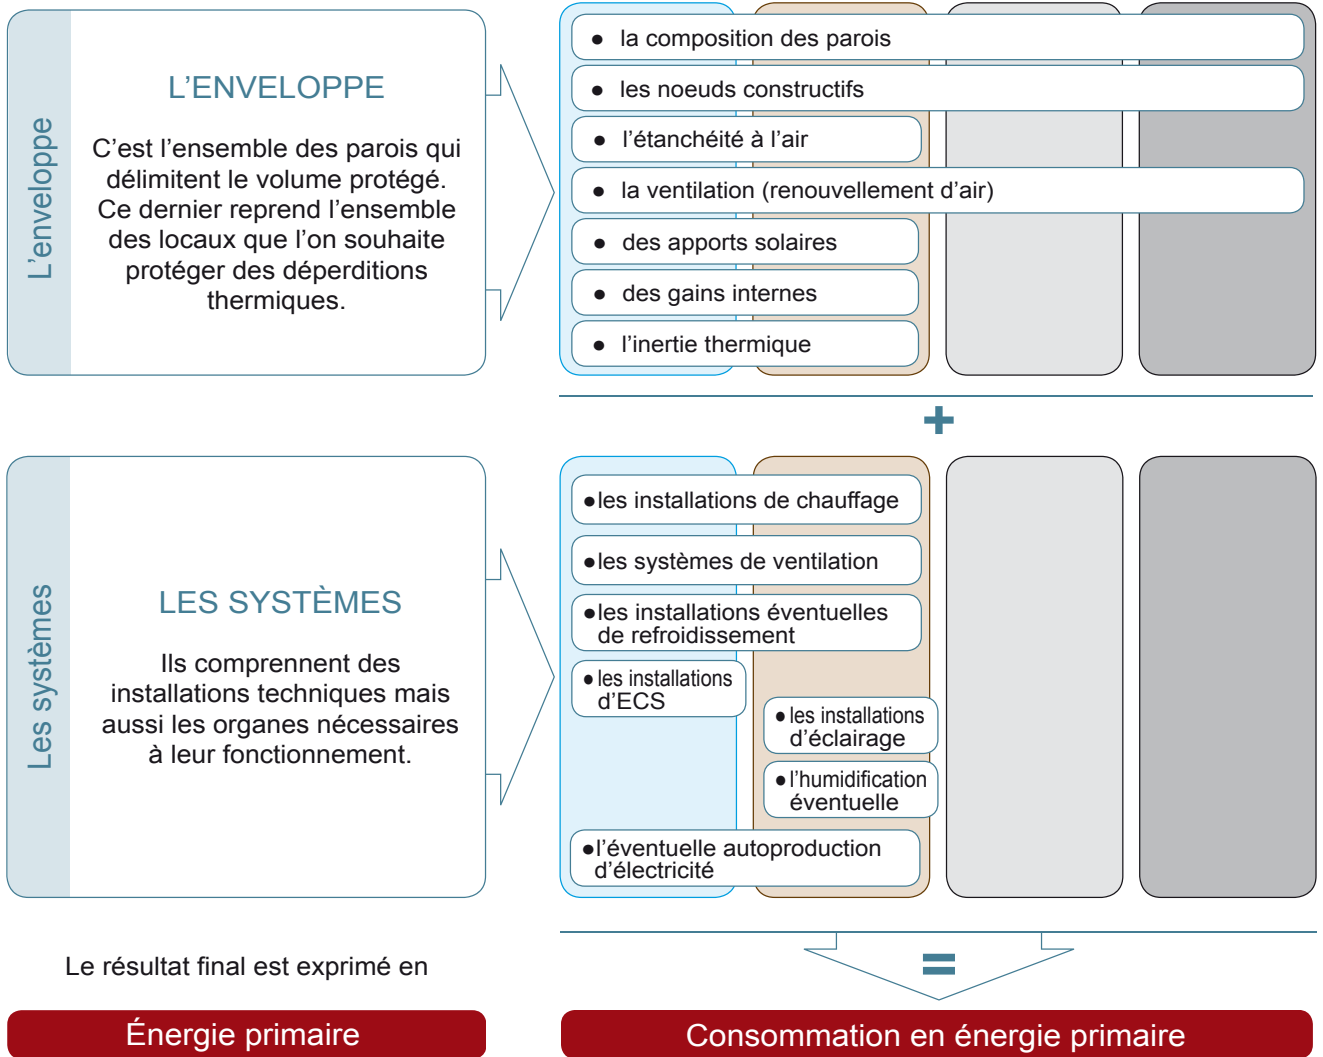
L'enveloppe

L'ENVELOPPE

C'est l'ensemble des parois qui délimitent le volume protégé. Ce dernier reprend l'ensemble des locaux que l'on souhaite protéger des déperditions thermiques.

• la composition des parois
• les noeuds constructifs
• l'étanchéité à l'air
• la ventilation (renouvellement d'air)
• des apports solaires
• des gains internes
• l'inertie thermique

+

Les systèmes

LES SYSTÈMES

Ils comprennent des installations techniques mais aussi les organes nécessaires à leur fonctionnement.

• les installations de chauffage
• les systèmes de ventilation
• les installations éventuelles de refroidissement
• les installations d'ECS
• les installations d'éclairage
• l'humidification éventuelle
• l'éventuelle autoproduction d'électricité

Le résultat final est exprimé en

=

Énergie primaire

Consommation en énergie primaire